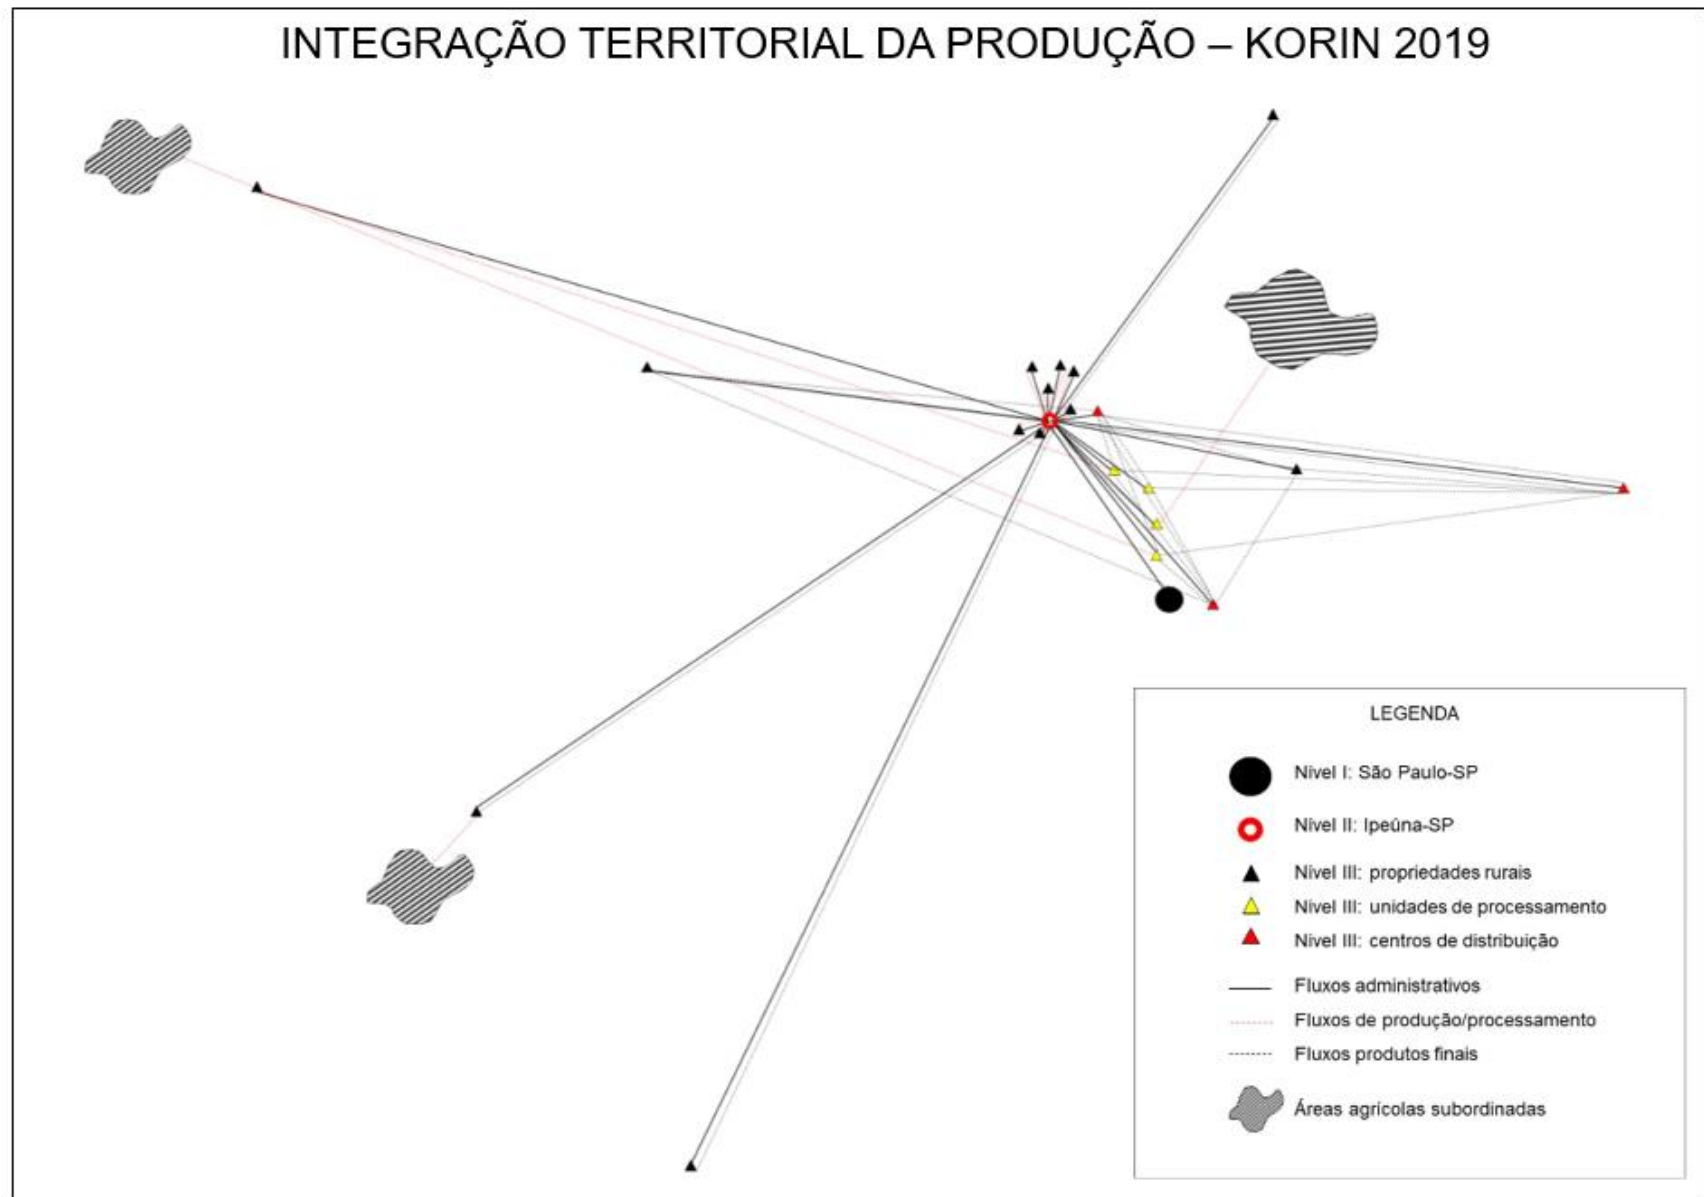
INTEGRAÇÃO TERRITORIAL DA PRODUÇÃO – KORIN 2019

LEGENDA

Nível I: São Paulo-SP

Nível II: Ipeúna-SP

Nível III: propriedades rurais

Nível III: unidades de processamento

Nível III: centros de distribuição

Fluxos administrativos

Fluxos de produção/processamento

Fluxos produtos finais

Áreas agrícolas subordinadas